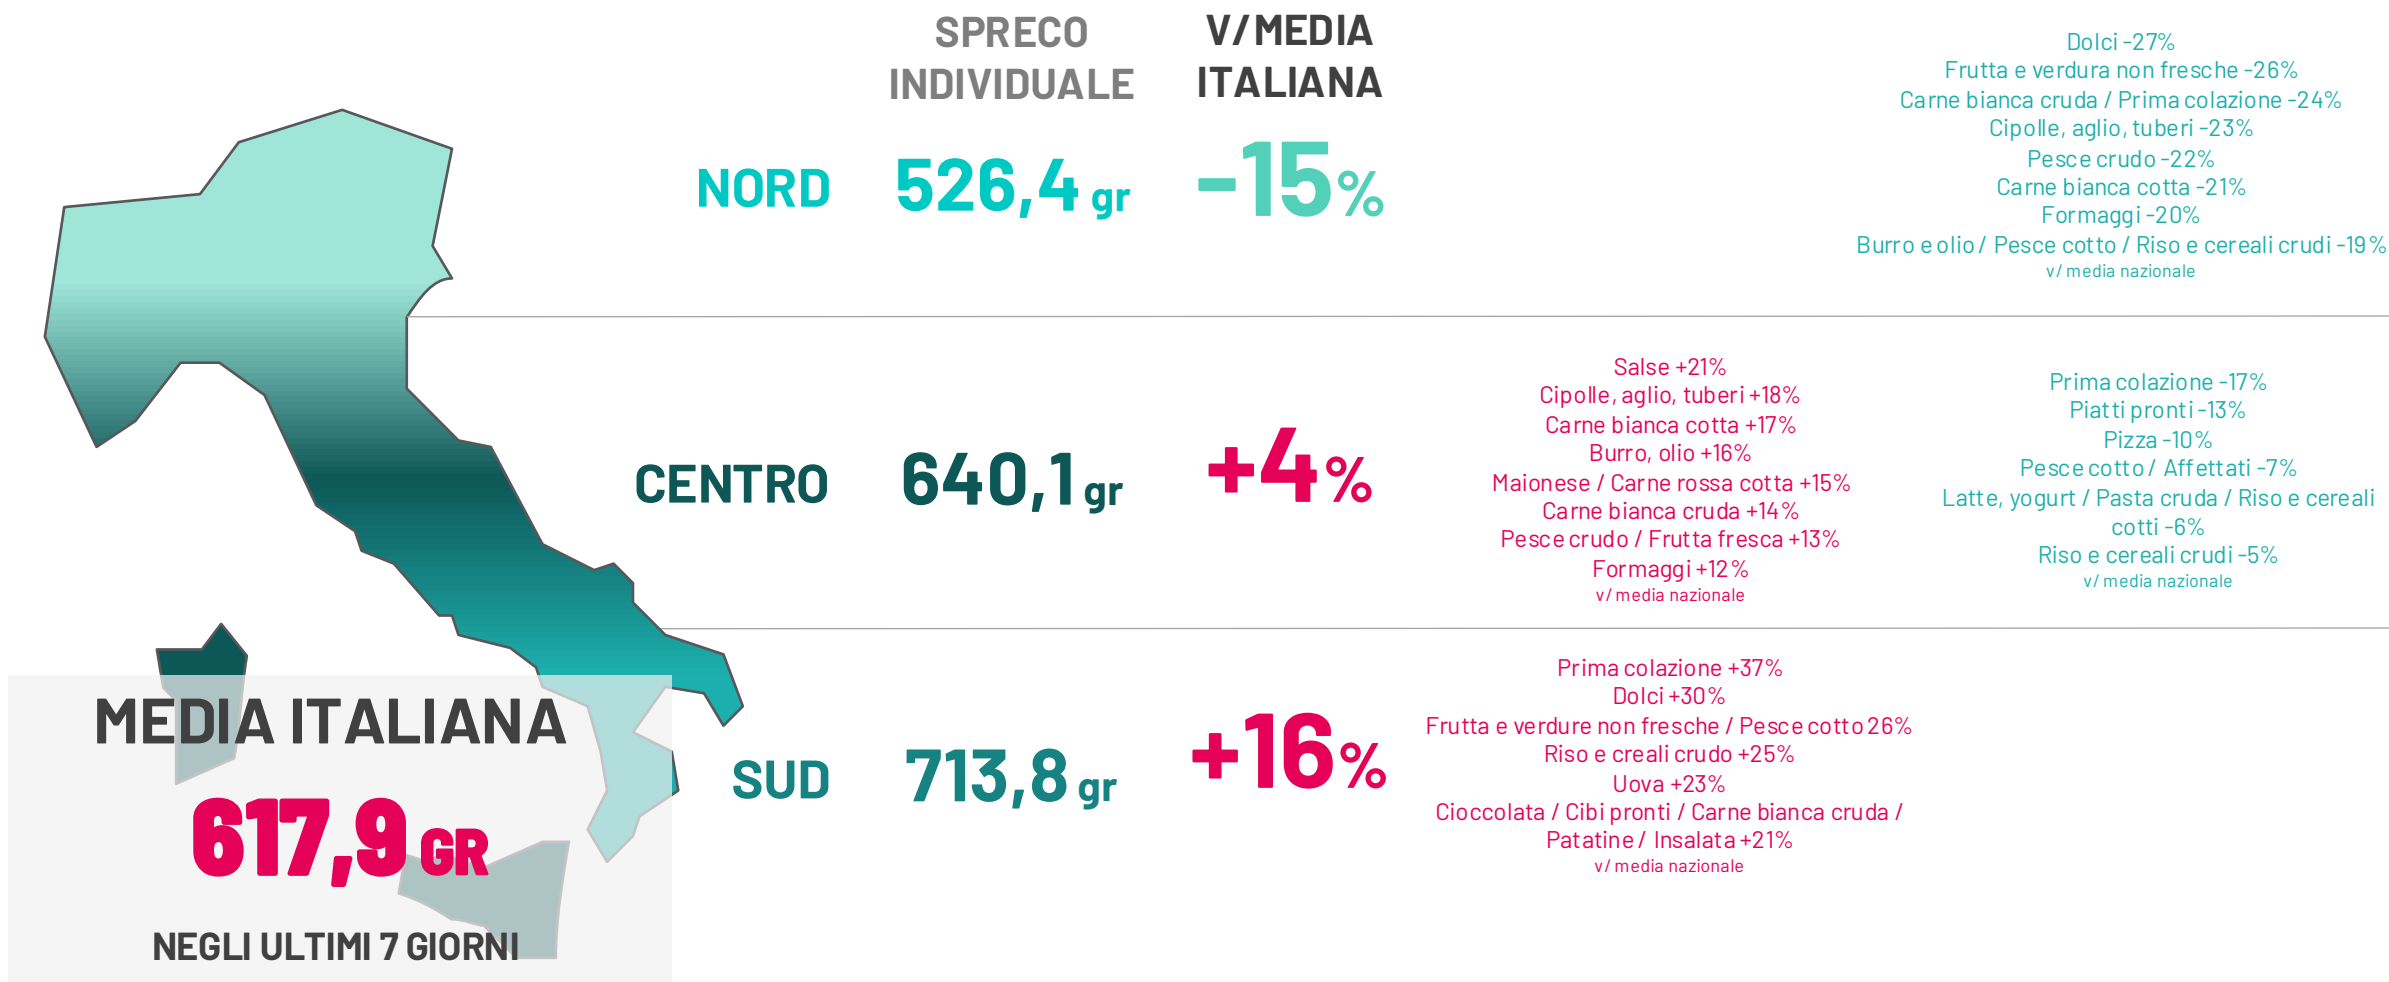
SPRECO INDIVIDUALE

V/MEDIA ITALIANA

NORD 526,4 gr -15%

Dolci -27%
Frutta e verdura non fresche -26%
Carne bianca cruda / Prima colazione -24%
Cipolle, aglio, tuberi -23%
Pesce crudo -22%
Carne bianca cotta -21%
Formaggi -20%
Burro e olio / Pesce cotto / Riso e cereali crudi -19%
v/ media nazionale

CENTRO 640,1 gr +4%

Salse +21%
Cipolle, aglio, tuberi +18%
Carne bianca cotta +17%
Burro, olio +16%
Maionese / Carne rossa cotta +15%
Carne bianca cruda +14%
Pesce crudo / Frutta fresca +13%
Formaggi +12%
v/ media nazionale

Prima colazione -17%
Piatti pronti -13%
Pizza -10%
Pesce cotto / Affettati -7%
Latte, yogurt / Pasta cruda / Riso e cereali cotti -6%
Riso e cereali crudi -5%
v/ media nazionale

SUD 713,8 gr +16%

Prima colazione +37%
Dolci +30%
Frutta e verdure non fresche / Pesce cotto 26%
Riso e creali crudo +25%
Uova +23%
Cioccolata / Cibi pronti / Carne bianca cruda / Patatine / Insalata +21%
v/ media nazionale

MEDIA ITALIANA
617,9 GR
NEGLI ULTIMI 7 GIORNI